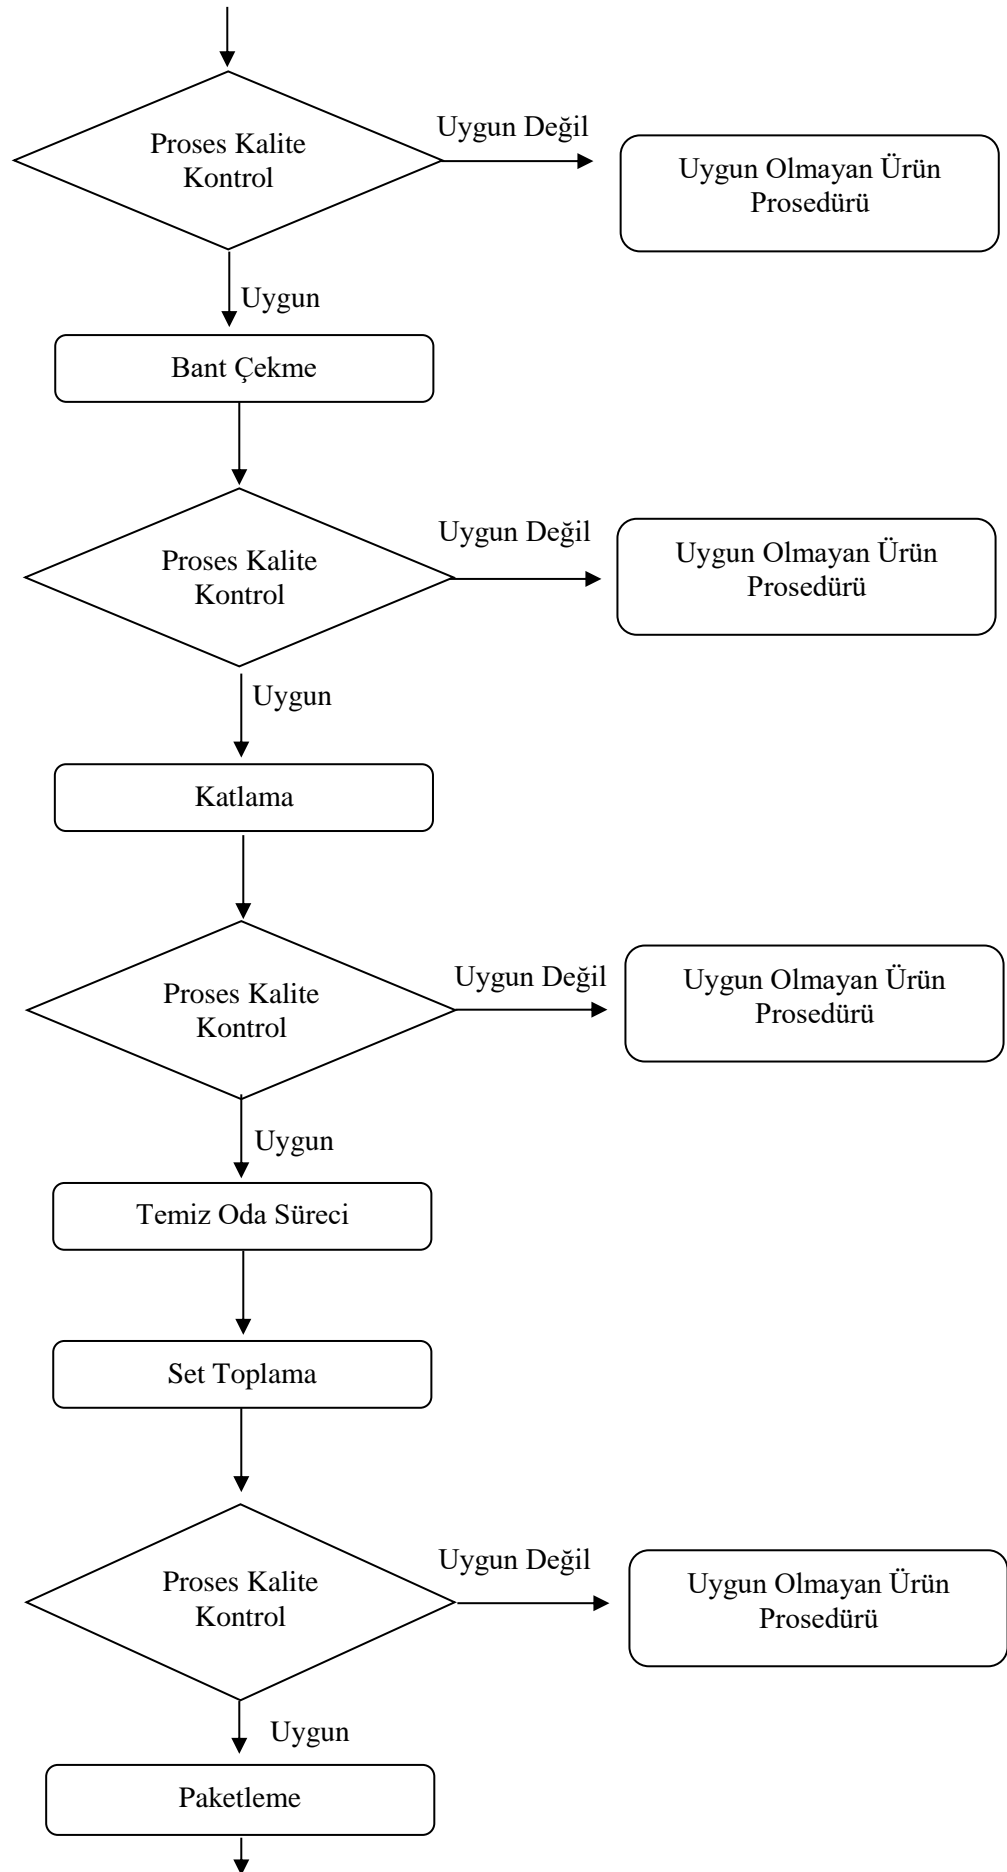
Proses Kalite Kontrol

Uygun Değil

Uygun Olmayan Ürün Prosedürü

Uygun

Bant Çekme

Proses Kalite Kontrol

Uygun Değil

Uygun Olmayan Ürün Prosedürü

Uygun

Katlama

Proses Kalite Kontrol

Uygun Değil

Uygun Olmayan Ürün Prosedürü

Uygun

Temiz Oda Süreci

Set Toplama

Proses Kalite Kontrol

Uygun Değil

Uygun Olmayan Ürün Prosedürü

Uygun

Paketleme